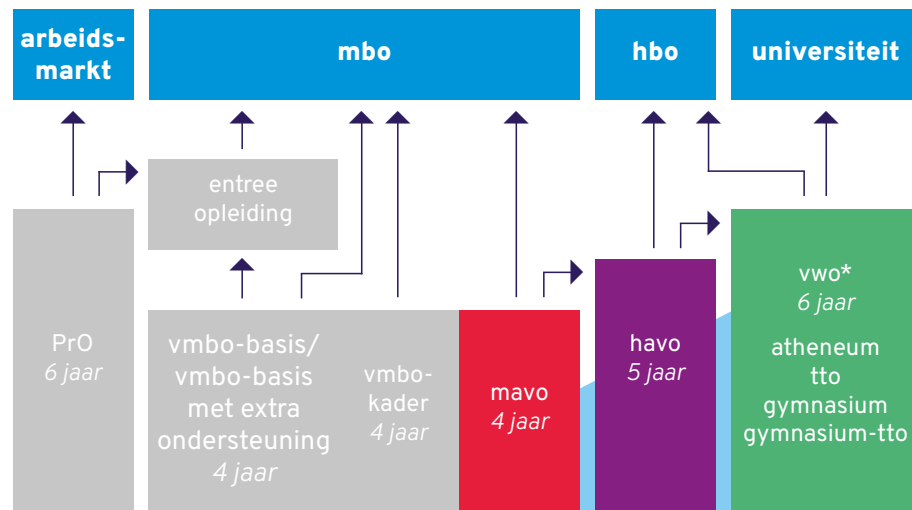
arbeidsmarkt

mbo

hbo

universiteit

entree opleiding

PrO
6 jaar

vmbo-basis/ vmbo-basis met extra ondersteuning
4 jaar

vmbo-kader
4 jaar

mavo
4 jaar

havo
5 jaar

vwo*
6 jaar

atheneum
tto
gymnasium
gymnasium-tto